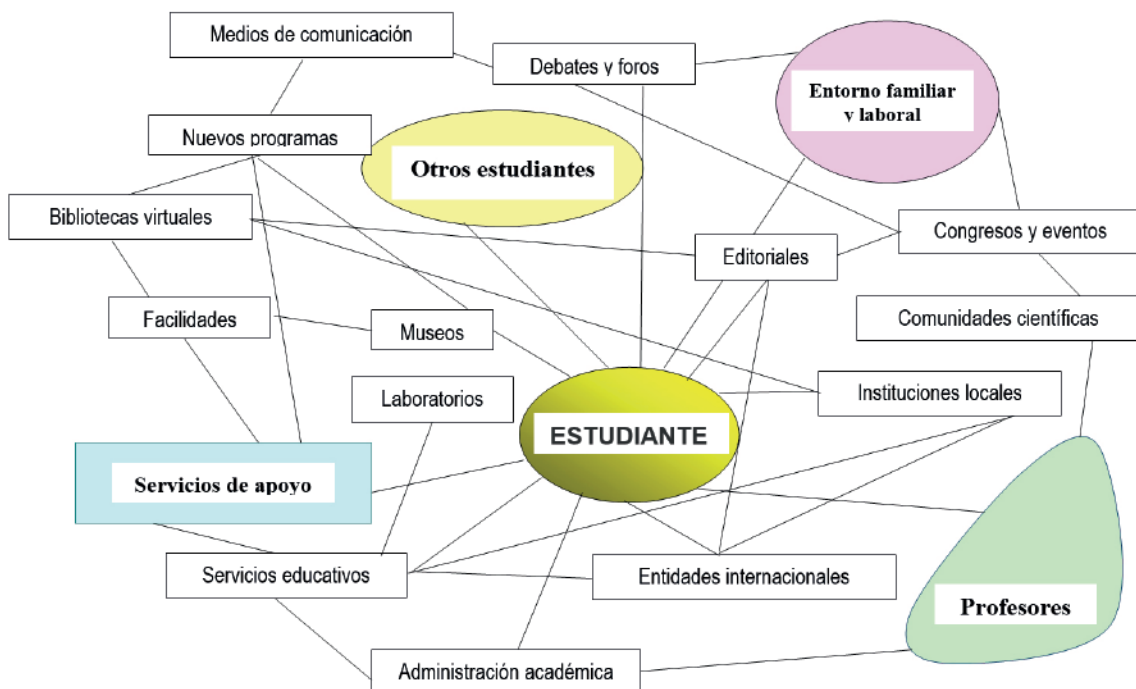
Medios de comunicación

Debates y foros

Entorno familiar y laboral

Nuevos programas

Otros estudiantes

Bibliotecas virtuales

Congresos y eventos

Editoriales

Facilidades

Museos

Comunidades científicas

Laboratorios

ESTUDIANTE

Instituciones locales

Servicios de apoyo

Servicios educativos

Entidades internacionales

Profesores

Administración académica